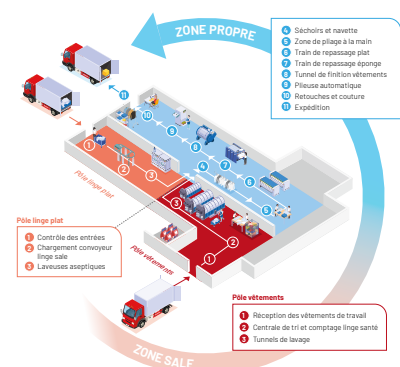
ZONE PROPRE

4 Séchoirs et navette
5 Zone de pliage à la main
6 Train de repassage plat
7 Train de repassage éponge
8 Tunnel de finition vêtements
9 Plieuse automatique
10 Retouches et couture
11 Expédition

11
10
9
8
7
6
5
4
4
1
2
3
3
2
1

Pôle linge plat

Pôle linge plat
1 Contrôle des entrées
2 Chargement convoyeur linge sale
3 Laveuses aseptiques

Pôle vêtements

Pôle vêtements
1 Réception des vêtements de travail
2 Centrale de tri et comptage linge santé
3 Tunnels de lavage

ZONE SALE